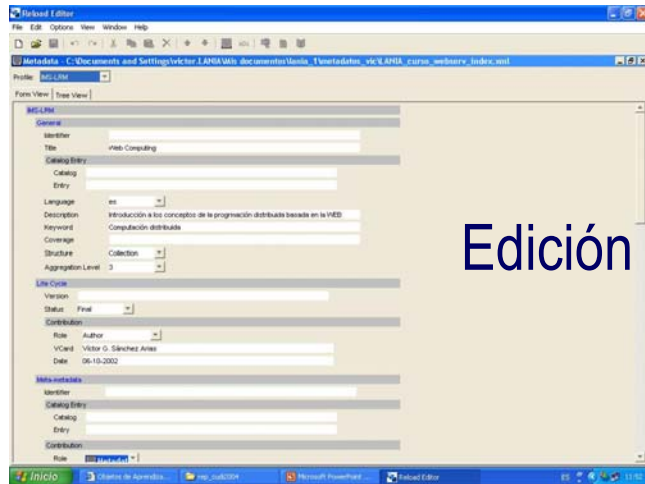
Reload Editor
File Edit Options View Window Help
Metadata - C:\Documents and Settings\victor.LANIA\Mis documentos\lania_1\metadatos_vic\LANIA_curso_webserv_index.xml
Profile: IMS-LRM
Form View Tree View
IMS-LRM
General
Identifier
Title Web Computing
Catalog Entry
Catalog
Entry
Language es
Description Introducción a los conceptos de la programación distribuida basada en la WEB
Keyword Computación distribuida
Coverage
Structure Collection
Aggregation Level 3
Life Cycle
Version
Status Final
Contribution
Role Author
VCard Víctor G. Sánchez Arias
Date 06-10-2002
Meta-metadata
Identifier
Catalog Entry
Catalog
Entry
Contribution
Role Metadata

Edición

Inicio Objetos de Aprendiza... mp_cud2004 Microsoft PowerPoint ... Reload Editor ES 11:52